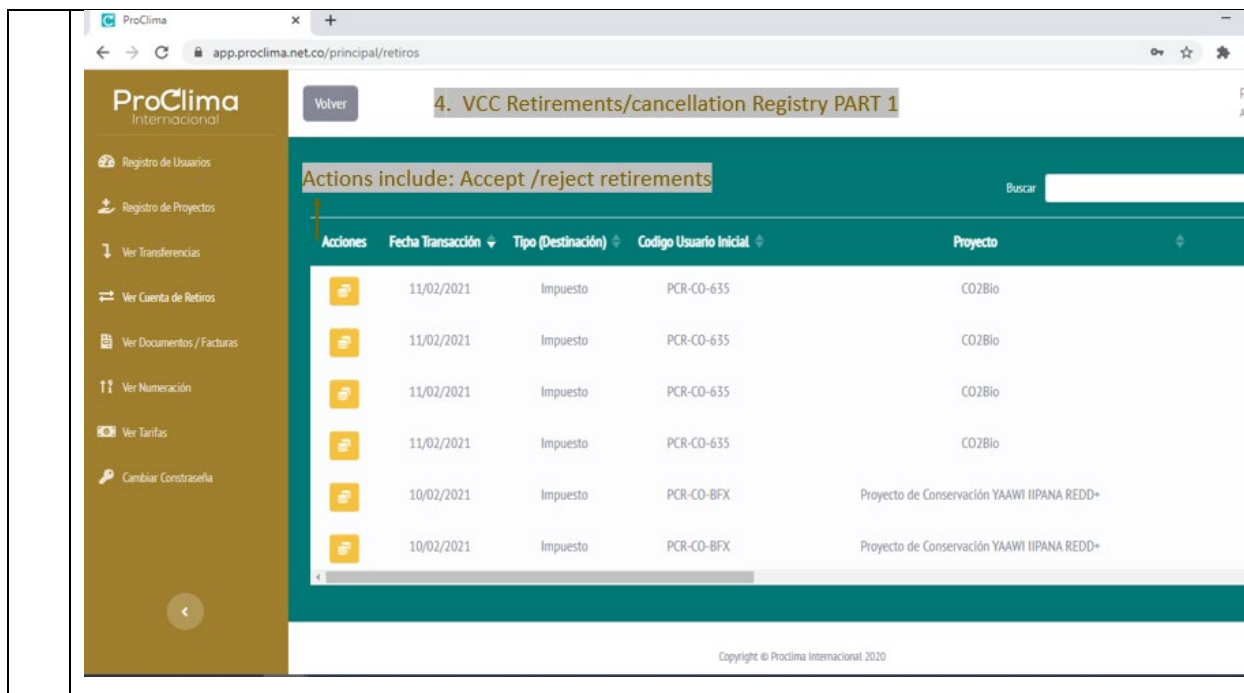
ProClima
app.proclima.net.co/principal/retiros

ProClima
Internacional

Registro de Usuarios
Registro de Proyectos
Ver Transferencias
Ver Cuenta de Retiros
Ver Documentos / Facturas
Ver Numeración
Ver Tarifas
Cambiar Constraseña

Volver

4. VCC Retirements/cancellation Registry PART 1

Actions include: Accept /reject retirements

Buscar

| Acciones | Fecha Transacción | Tipo (Destinación) | Codigo Usuario Inicial | Proyecto |
|---|---|---|---|---|
| | 11/02/2021 | Impuesto | PCR-CO-635 | CO2Bio |
| | 11/02/2021 | Impuesto | PCR-CO-635 | CO2Bio |
| | 11/02/2021 | Impuesto | PCR-CO-635 | CO2Bio |
| | 11/02/2021 | Impuesto | PCR-CO-635 | CO2Bio |
| | 10/02/2021 | Impuesto | PCR-CO-BFX | Proyecto de Conservación YAAWI IIPANA REDD+ |
| | 10/02/2021 | Impuesto | PCR-CO-BFX | Proyecto de Conservación YAAWI IIPANA REDD+ |

Copyright © Proclima Internacional 2020